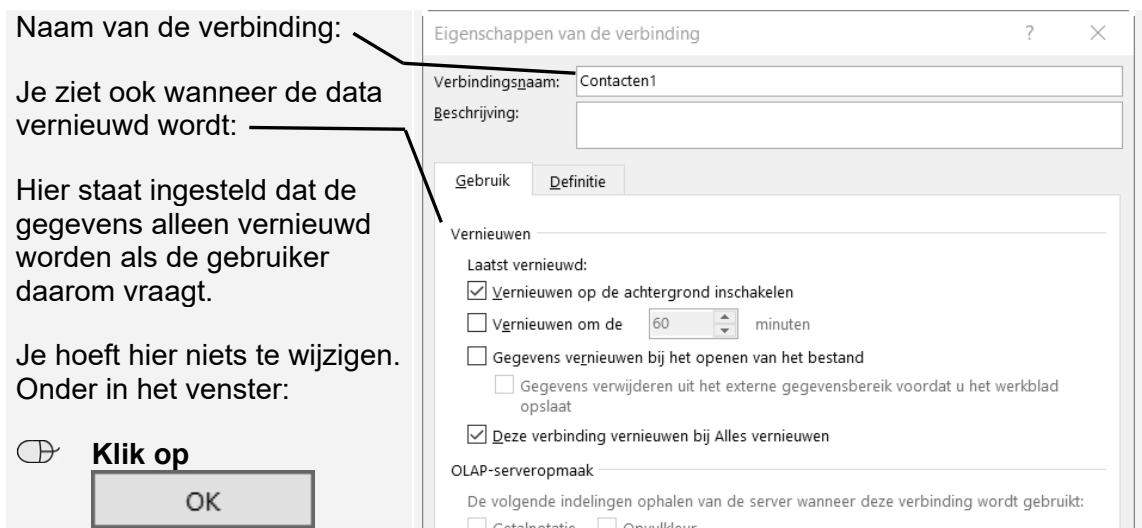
Naam van de verbinding:

Je ziet ook wanneer de data vernieuwd wordt:

Hier staat ingesteld dat de gegevens alleen vernieuwd worden als de gebruiker daarom vraagt.

Je hoeft hier niets te wijzigen. Onder in het venster:

Klik op

OK

Eigenschappen van de verbinding

?

Verbindingsnaam: Contacten1

Beschrijving:

Gebruik

Definitie

Vernieuwen

Laatst vernieuwd:

Vernieuwen op de achtergrond inschakelen

Vernieuwen om de 60 minuten

Gegevens vernieuwen bij het openen van het bestand

Gegevens verwijderen uit het externe gegevensbereik voordat u het werkblad opslaat

Deze verbinding vernieuwen bij Alles vernieuwen

OLAP-serveropmaak

De volgende indelingen ophalen van de server wanneer deze verbinding wordt gebruikt:

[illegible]